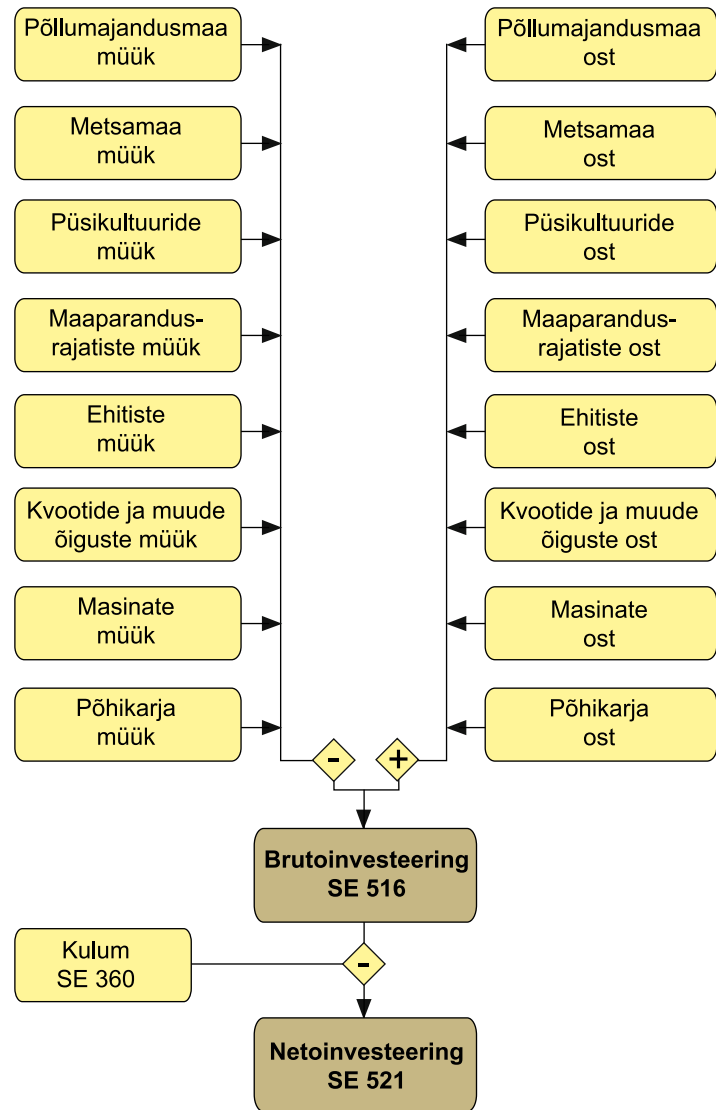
Põllumajandusmaa müük

Metsamaa müük

Püsikultuuride müük

Maaparandusrajatiste müük

Ehitiste müük

Kvootide ja muude õiguste müük

Masinate müük

Põhikarja müük

Põllumajandusmaa ost

Metsamaa ost

Püsikultuuride ost

Maaparandusrajatiste ost

Ehitiste ost

Kvootide ja muude õiguste ost

Masinate ost

Põhikarja ost

-

+

Brutoinvesteering SE 516

Kulum SE 360

-

Netoinvesteering SE 521